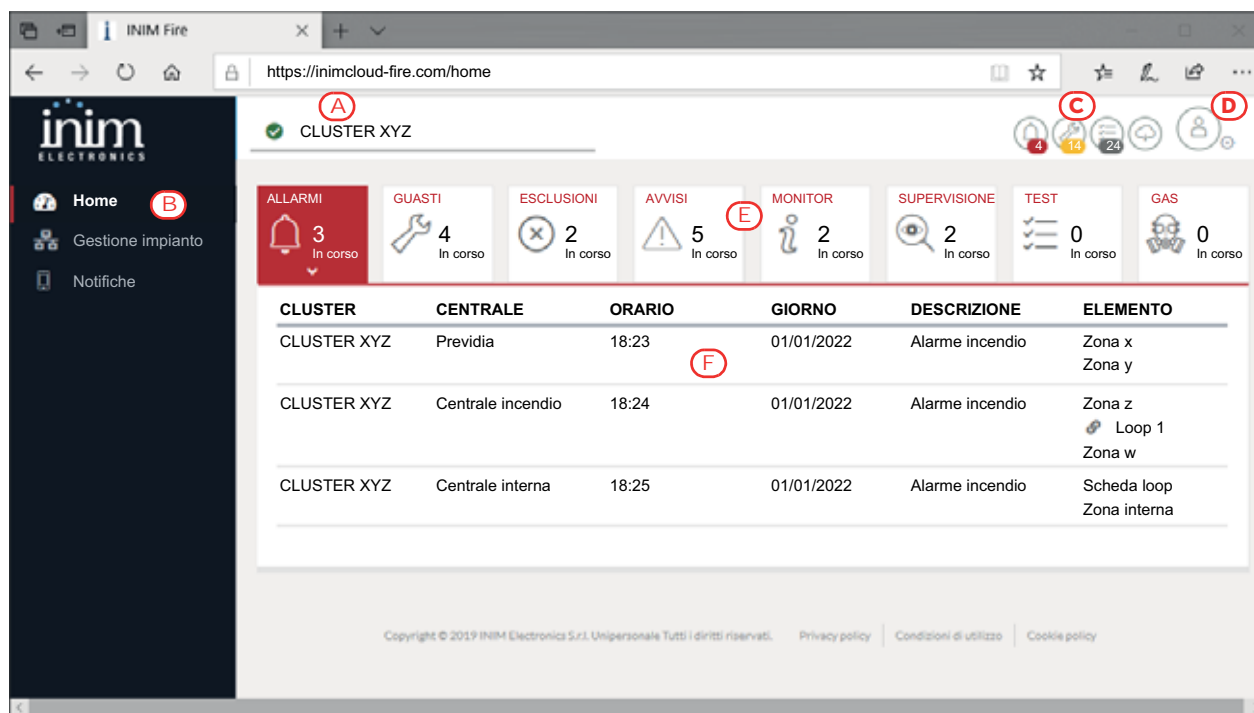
INIM Fire

https://inimcloud-fire.com/home

inim ELECTRONICS

A

CLUSTER XYZ

C D

4 14 24

Home B

Gestione impianto

Notifiche

ALLARMI 3 In corso

GUASTI 4 In corso

ESCLUSIONI 2 In corso

AVVISI 5 In corso

E

MONITOR 2 In corso

SUPERVISIONE 2 In corso

TEST 0 In corso

GAS 0 In corso

| CLUSTER | CENTRALE | ORARIO | GIORNO | DESCRIZIONE | ELEMENTO |
|---|---|---|---|---|---|
| CLUSTER XYZ | Previdia | 18:23 | 01/01/2022 | Alarme incendio | Zona x<br>Zona y |
| CLUSTER XYZ | Centrale incendio | 18:24 | 01/01/2022 | Alarme incendio | Zona z<br>Loop 1<br>Zona w |
| CLUSTER XYZ | Centrale interna | 18:25 | 01/01/2022 | Alarme incendio | Scheda loop<br>Zona interna |

F

Copyright © 2019 INIM Electronics S.r.l. Unipersonale Tutti i diritti riservati. Privacy policy Condizioni di utilizzo Cookie policy